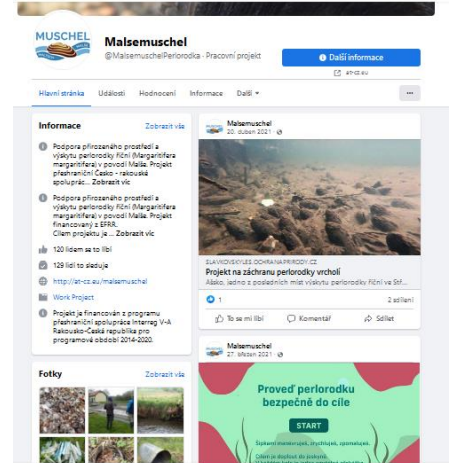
MUSCHEL

Malsemuschel
@MalsemuschelPerlorodka · Pracovní projekt

Další informace
at-cz.eu

Hlavní stránka Události Hodnocení Informace Další ▾ ···

Informace
Zobrazit vše

Podpora přirozeného prostředí a výskytu perlorodky říční (Margaritifera margaritifera) v povodí Malše. Projekt přeshraniční Česko - rakouské spolupráce... Zobrazit víc

Podpora přirozeného prostředí a výskytu perlorodky říční (Margaritifera margaritifera) v povodí Malše. Projekt financovaný z EFRR. Cílem projektu je ... Zobrazit víc

120 lidem se to líbí

129 lidí to sleduje

http://at-cz.eu/malsemuschel

Work Project

Projekt je financován z programu přeshraniční spolupráce Interreg V-A Rakousko-Česká republika pro programové období 2014-2020.

Fotky
Zobrazit vše

Malsemuschel
20. duben 2021 · 

SLAVKOVSKYLES.OCHRANAPRIRODY.CZ
Projekt na záchranu perlorodky vrcholí
Ačkoliv jsou z posledních míst výskytu perlorodky říční ve Stř...

1
2 sdílení

To se mi líbí Komentář Sdílet

Malsemuschel
27. březen 2021 · 

Proveď perlorodku bezpečně do cíle

START

Sbírej mincovky, chytáky, sponsaky.
Cílem je dostat do čistého...
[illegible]